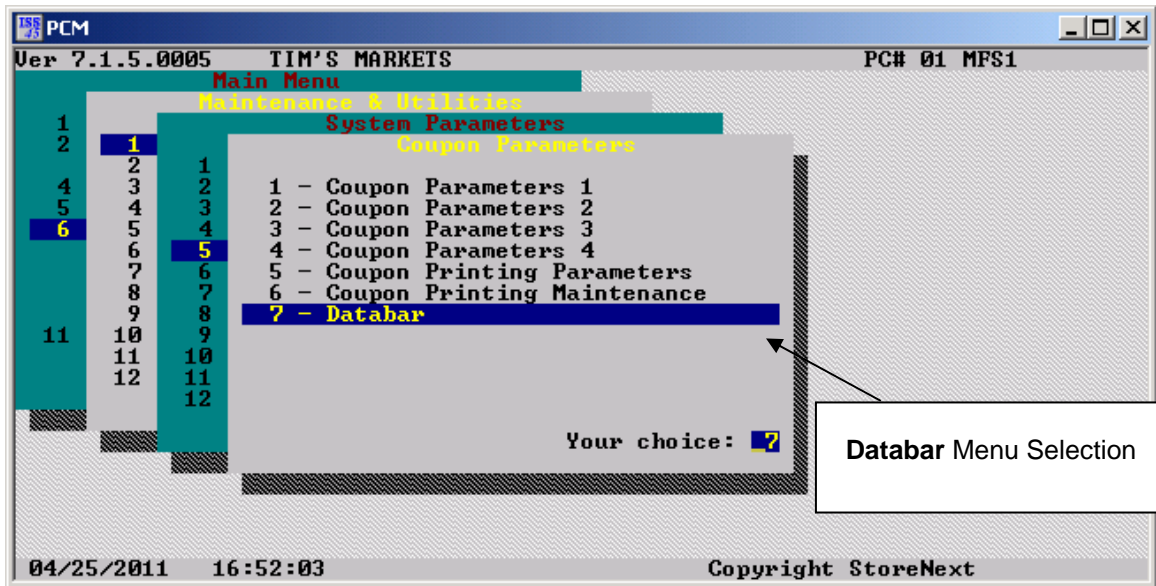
PCM

Ver 7.1.5.0005 TIM'S MARKETS PC# 01 MFS1

Main Menu

1
2
4
5
6
11

Maintenance & Utilities

1
2
3
4
5
6
7
8
9
10
11
12

System Parameters

1
2
3
4
5
6
7
8
9
10
11
12

Coupon Parameters

1 - Coupon Parameters 1
2 - Coupon Parameters 2
3 - Coupon Parameters 3
4 - Coupon Parameters 4
5 - Coupon Printing Parameters
6 - Coupon Printing Maintenance
7 - Databar

Your choice: 7

**Databar** Menu Selection

04/25/2011 16:52:03 Copyright StoreNext